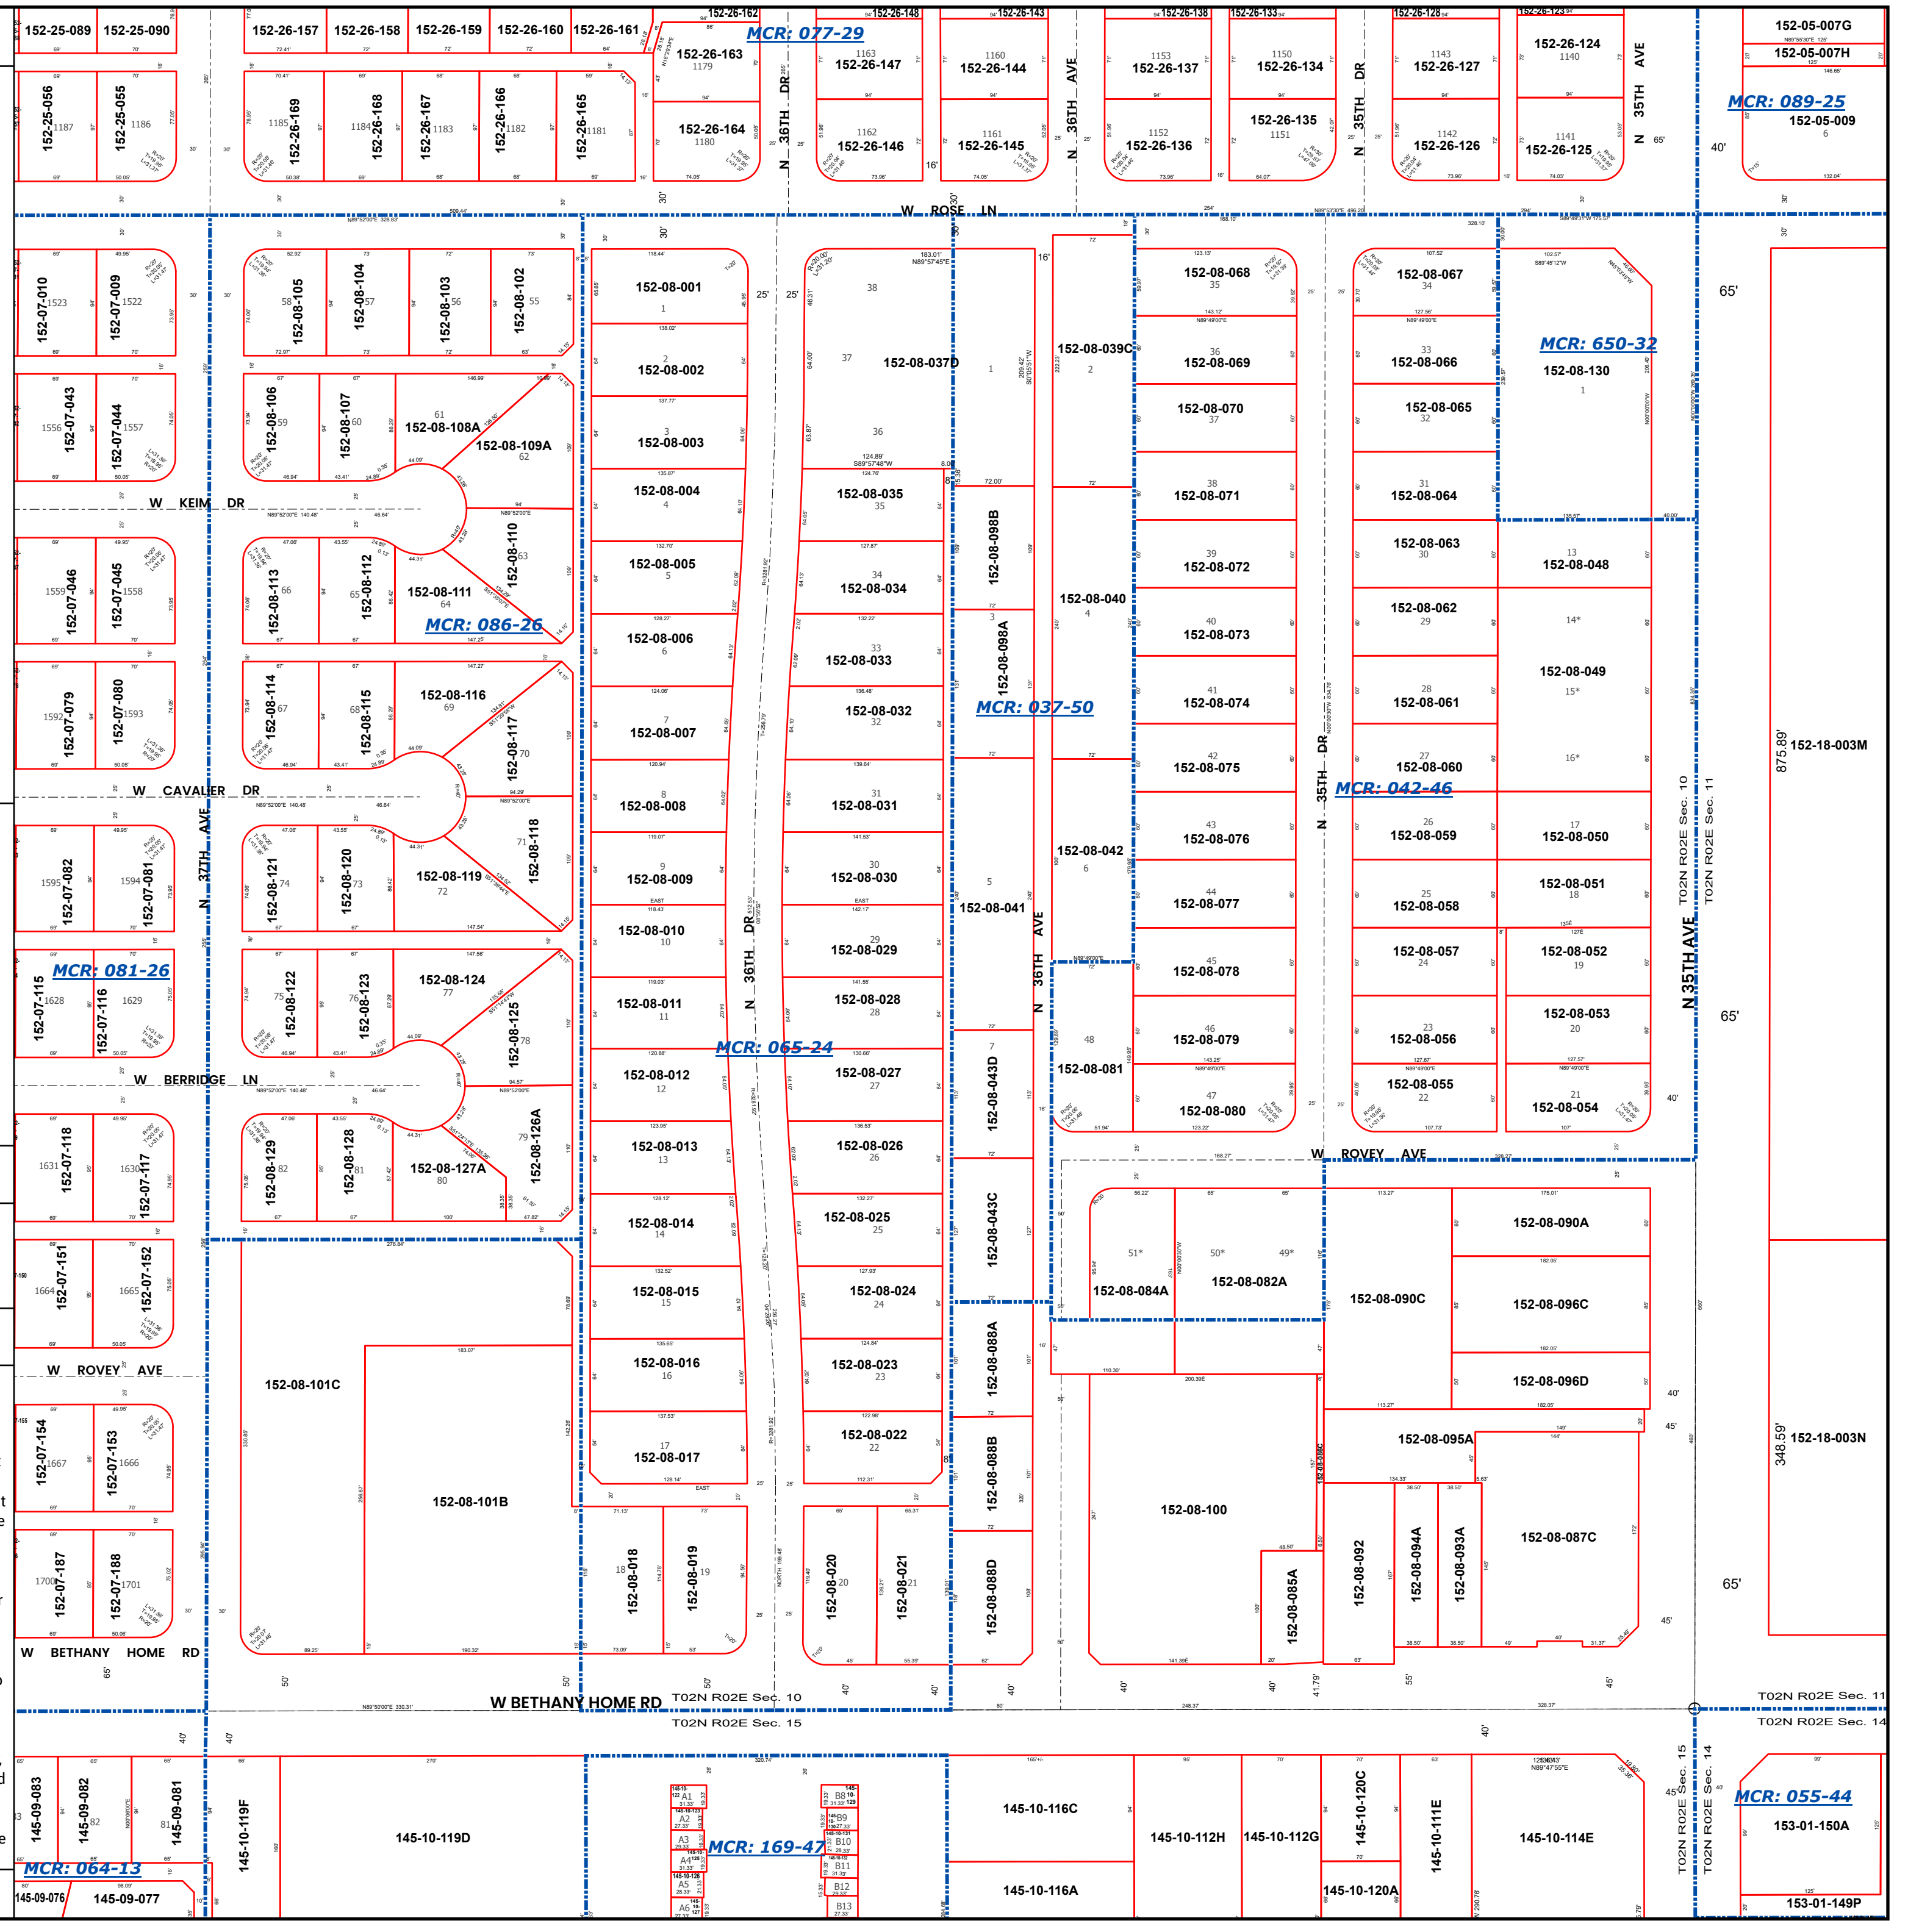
152-25-089 152-25-090 152-26-157 152-26-158 152-26-159 152-26-160 152-26-161 152-26-162 152-26-148 152-26-143 152-26-138 152-26-133 152-26-128 152-26-123

MCR: 077-29

152-26-163 1179
1163 152-26-147
1160 152-26-144
1153 152-26-137
1150 152-26-134
1143 152-26-127
152-26-124 1140
152-05-007G
152-05-007H

152-25-056 1187
152-25-055 1186
1185 152-26-169
1184 152-26-168
152-26-167 1183
152-26-166 1182
152-26-165 1181
152-26-164 1180
N 36TH DR
1162 152-26-146
1161 152-26-145
N 36TH AVE
1152 152-26-136
152-26-135 1151
N 35TH DR
1142 152-26-126
1141 152-26-125
N 35TH AVE
MCR: 089-25
152-05-009 6

W ROSE LN

152-07-010 1523
152-07-009 1522
58 152-08-105
152-08-104 57
152-08-103 56
152-08-102 55
152-08-001 1
2 152-08-002
3 152-08-003
152-08-004 4
152-08-005 5
152-08-006 6
7 152-08-007
8 152-08-008
9 152-08-009
152-08-010 10
152-08-011 11
152-08-012 12
152-08-013 13
152-08-014 14
152-08-015 15
152-08-016 16
17 152-08-017
38
37 152-08-037D
36
152-08-035 35
34 152-08-034
33 152-08-033
152-08-032 32
31 152-08-031
30 152-08-030
29 152-08-029
152-08-028 28
152-08-027 27
152-08-026 26
152-08-025 25
152-08-024 24
152-08-023 23
152-08-022 22
1
152-08-039C 2
152-08-068 35
36 152-08-069
152-08-070 37
38 152-08-071
39 152-08-072
40 152-08-073
41 152-08-074
42 152-08-075
43 152-08-076
44 152-08-077
45 152-08-078
46 152-08-079
47 152-08-080
152-08-067 34
33 152-08-066
152-08-065 32
31 152-08-064
152-08-063 30
152-08-062 29
28 152-08-061
27 152-08-060
26 152-08-059
25 152-08-058
152-08-057 24
23 152-08-056
152-08-055 22
MCR: 650-32
152-08-130 1
13 152-08-048
14*
152-08-049 15*
16*
17 152-08-050
152-08-051 18
152-08-052 19
152-08-053 20
21 152-08-054
65'
152-18-003M 875.89'

152-07-043 1556
152-07-044 1557
152-08-106 59
152-08-107 60
61 152-08-108A
152-08-109A 62
W KEIM DR
152-08-098B
152-08-040 4
3 152-08-098A
MCR: 037-50
1559 152-07-046
152-07-045 1558
152-08-113 66
65 152-08-112
152-08-111 64
152-08-110 63
MCR: 086-26
1592 152-07-079
152-07-080 1593
152-08-114 67
68 152-08-115
152-08-116 69
152-08-117 70
W CAVALIER DR
N 37TH AVE
N 35TH DR
MCR: 042-46
1595 152-07-082
1594 152-07-081
152-08-121 74
152-08-120 73
152-08-119 72
71 152-08-118
152-08-042 6
5 152-08-041
N 36TH AVE
N 36TH DR
MCR: 081-26
152-07-115 1628
152-07-116 1629
75 152-08-122
76 152-08-123
152-08-124 77
152-08-125 78
48 152-08-081
7 152-08-043D
MCR: 065-24
W BERRIDGE LN
1631 152-07-118
1630 152-07-117
152-08-129 82
152-08-128 81
152-08-127A 80
79 152-08-126A
152-08-043C
W ROVEY AVE
T02N R02E Sec. 10
T02N R02E Sec. 11
N 35TH AVE
65'
40'
1664 152-07-151
1665 152-07-152
152-08-101C
152-08-084A 51*
50* 49* 152-08-082A
152-08-090C
152-08-090A
152-08-096C
152-08-096D
W ROVEY AVE
152-07-154 1667
152-07-153 1666
152-08-088A
152-08-101B
152-08-088B
152-08-100
152-08-095A
152-08-087C
152-18-003N 348.59'
1700 152-07-187
152-07-188 1701
18 152-08-018
152-08-019 19
152-08-020 20
152-08-021 21
152-08-088D
152-08-085A
152-08-092
152-08-094A
152-08-093A
152-08-086C
W BETHANY HOME RD
W BETHANY HOME RD
T02N R02E Sec. 10
T02N R02E Sec. 15
T02N R02E Sec. 11
T02N R02E Sec. 14
145-09-083
145-09-082 82
81 145-09-081
145-10-119F
145-10-119D
A1 A2 A3 A4 A5 A6
MCR: 169-47
B8 B9 B10 B11 B12 B13
145-10-116C
145-10-116A
145-10-112H
145-10-112G
145-10-120C
145-10-120A
145-10-111E
145-10-114E
T02N R02E Sec. 15
T02N R02E Sec. 14
MCR: 055-44
153-01-150A
153-01-149P
MCR: 064-13
145-09-076
145-09-077